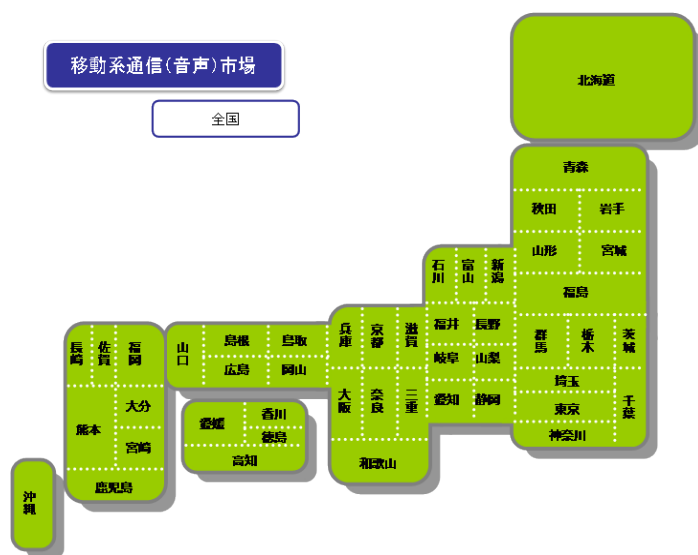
移動系通信(音声)市場

全国

北海道

青森

秋田

岩手

山形

宮城

福島

石川

富山

新潟

福井

長野

岐阜

山梨

愛知

静岡

群馬

栃木

茨城

埼玉

千葉

東京

神奈川

兵庫

京都

滋賀

大阪

奈良

三重

和歌山

山口

島根

鳥取

広島

岡山

愛媛

香川

徳島

高知

長崎

佐賀

福岡

熊本

大分

宮崎

鹿児島

沖縄